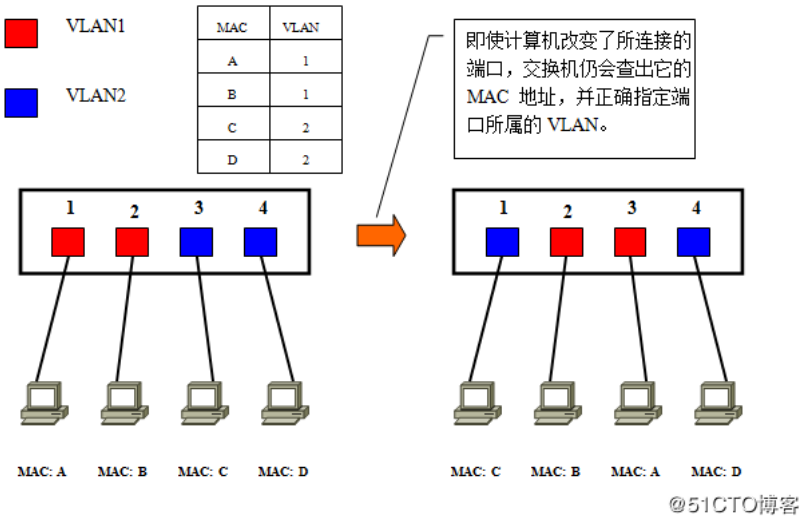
VLAN1

VLAN2

| MAC | VLAN |
|---|---|
| A | 1 |
| B | 1 |
| C | 2 |
| D | 2 |

即使计算机改变了所连接的端口，交换机仍会查出它的MAC 地址，并正确指定端口所属的 VLAN。

1 2 3 4

MAC: A MAC: B MAC: C MAC: D

1 2 3 4

MAC: C MAC: B MAC: A MAC: D

@51CTO博客